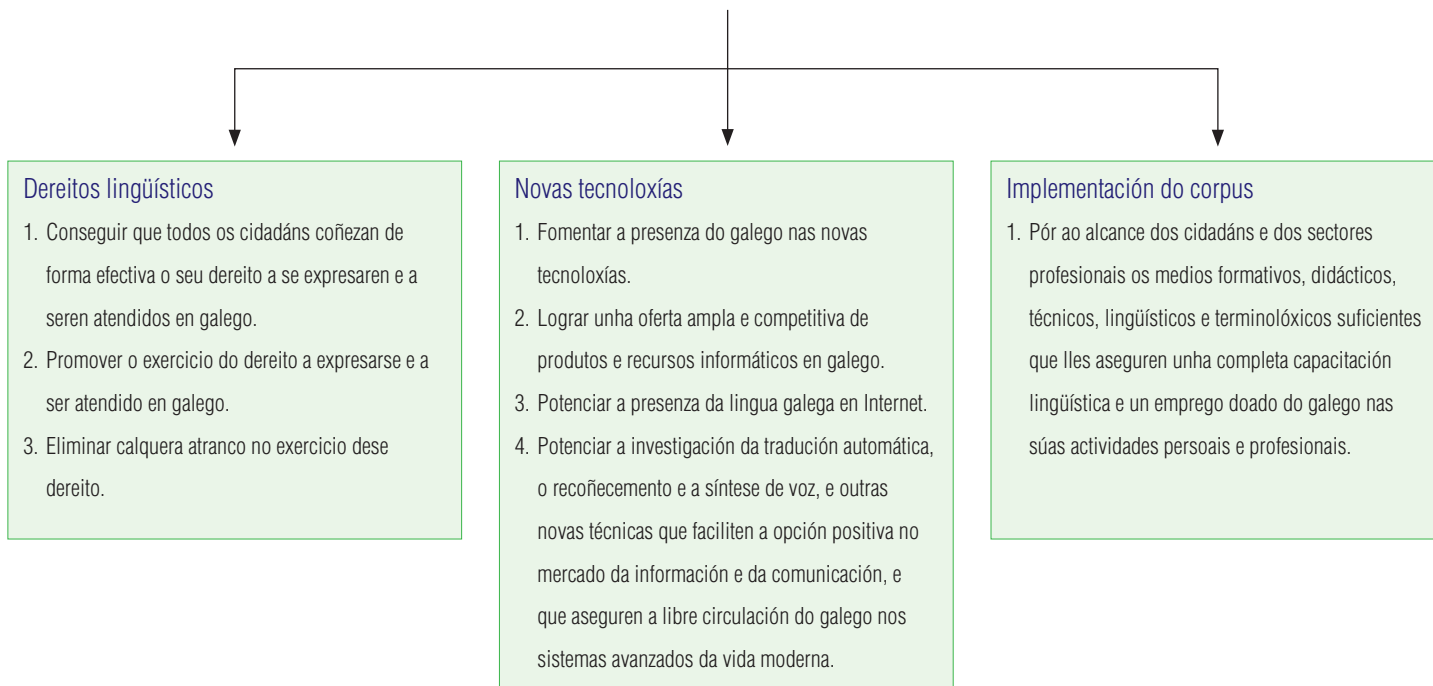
Dereitos lingüísticos

1. Conseguir que todos os cidadáns coñezan de forma efectiva o seu dereito a se expresaren e a seren atendidos en galego.
2. Promover o exercicio do dereito a expresarse e a ser atendido en galego.
3. Eliminar calquera atranco no exercicio dese dereito.

Novas tecnoloxías

1. Fomentar a presenza do galego nas novas tecnoloxías.
2. Lograr unha oferta ampla e competitiva de produtos e recursos informáticos en galego.
3. Potenciar a presenza da lingua galega en Internet.
4. Potenciar a investigación da tradución automática, o recoñecemento e a síntese de voz, e outras novas técnicas que faciliten a opción positiva no mercado da información e da comunicación, e que aseguren a libre circulación do galego nos sistemas avanzados da vida moderna.

Implementación do corpus

1. Pór ao alcance dos cidadáns e dos sectores profesionais os medios formativos, didácticos, técnicos, lingüísticos e terminolóxicos suficientes que lles aseguren unha completa capacitación lingüística e un emprego doado do galego nas súas actividades persoais e profesionais.